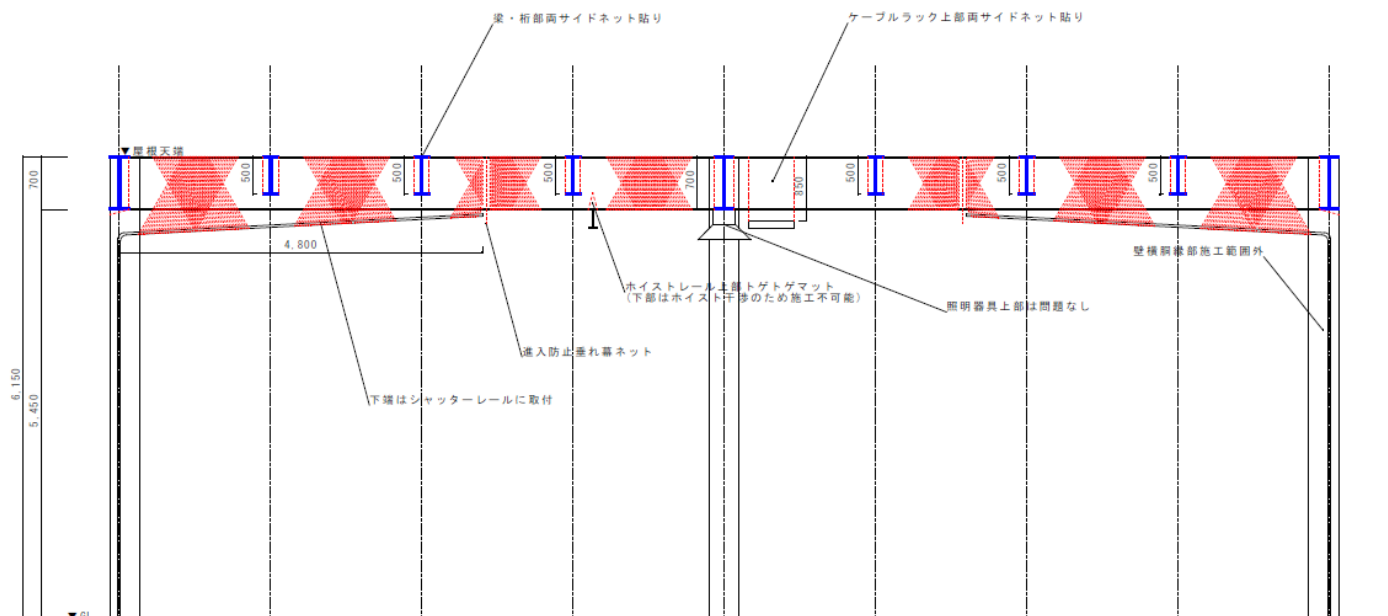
梁・桁部両サイドネット貼り

ケーブルラック上部両サイドネット貼り

▼屋根天端

700

500

500

500

700

850

500

500

500

4.800

ホイストレール上部トゲトゲマット
(下部はホイスト干渉のため施工不可能)

照明器具上部は問題なし

壁横胴縁部施工範囲外

進入防止垂れ幕ネット

下端はシャッターレールに取付

6.150

5.450

▼GL